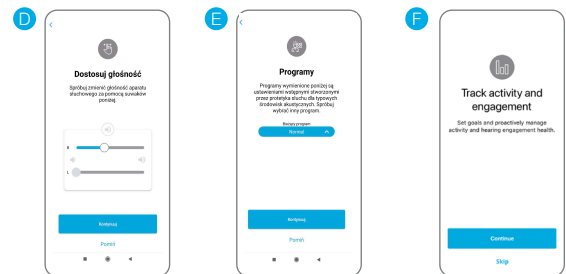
D

Dostosuj głośność

Spróbuj zmienić głośność aparatu słuchowego za pomocą suwaków poniżej.

R

L

Kontynuuj

Pomiń

E

Programy

Programy wymienione poniżej są ustawieniami wstępnymi stworzonymi przez protetyka słuchu dla typowych środowisk akustycznych. Spróbuj wybrać inny program.

Bieżący program

Normal

Kontynuuj

Pomiń

F

Track activity and engagement

Set goals and proactively manage activity and hearing engagement health.

Continue

Skip